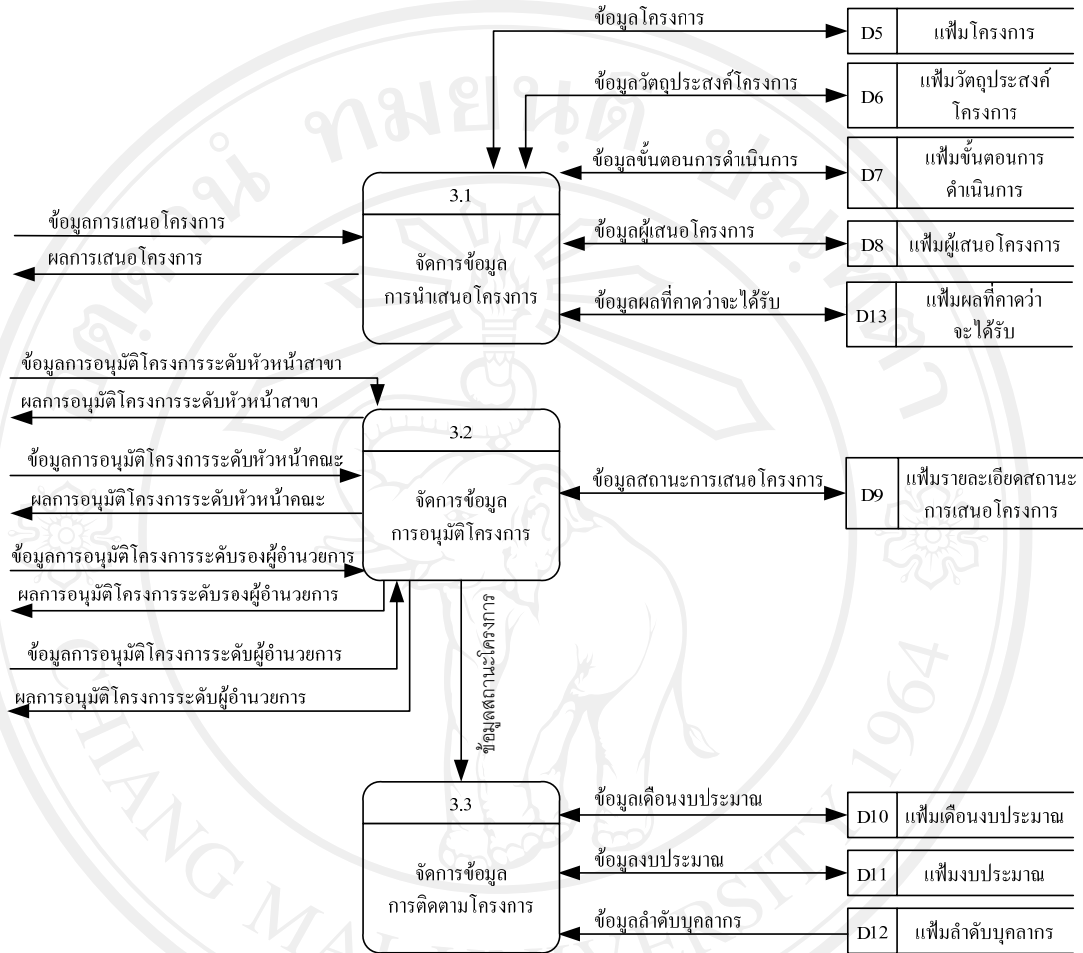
ข้อมูลโครงการ
D5 แฟ้มโครงการ
ข้อมูลวัตถุประสงค์โครงการ
D6 แฟ้มวัตถุประสงค์โครงการ
ข้อมูลขั้นตอนการดำเนินการ
D7 แฟ้มขั้นตอนการดำเนินการ
3.1
ข้อมูลการเสนอโครงการ
ผลการเสนอโครงการ
จัดการข้อมูล การนำเสนอโครงการ
ข้อมูลผู้เสนอโครงการ
D8 แฟ้มผู้เสนอโครงการ
ข้อมูลผลที่คาดว่าจะได้รับ
D13 แฟ้มผลที่คาดว่าจะได้รับ
ข้อมูลการอนุมัติโครงการระดับหัวหน้าสาขา
ผลการอนุมัติโครงการระดับหัวหน้าสาขา
3.2
ข้อมูลการอนุมัติโครงการระดับหัวหน้าคณะ
ผลการอนุมัติโครงการระดับหัวหน้าคณะ
จัดการข้อมูล การอนุมัติโครงการ
ข้อมูลสถานะการเสนอโครงการ
D9 แฟ้มรายละเอียดสถานะการเสนอโครงการ
ข้อมูลการอนุมัติโครงการระดับรองผู้อำนวยการ
ผลการอนุมัติโครงการระดับรองผู้อำนวยการ
ข้อมูลการอนุมัติโครงการระดับผู้อำนวยการ
ผลการอนุมัติโครงการระดับผู้อำนวยการ
ข้อมูลสถานะโครงการ
3.3
ข้อมูลเดือนงบประมาณ
D10 แฟ้มเดือนงบประมาณ
ข้อมูลงบประมาณ
D11 แฟ้มงบประมาณ
จัดการข้อมูล การติดตามโครงการ
ข้อมูลลำดับบุคลากร
D12 แฟ้มลำดับบุคลากร